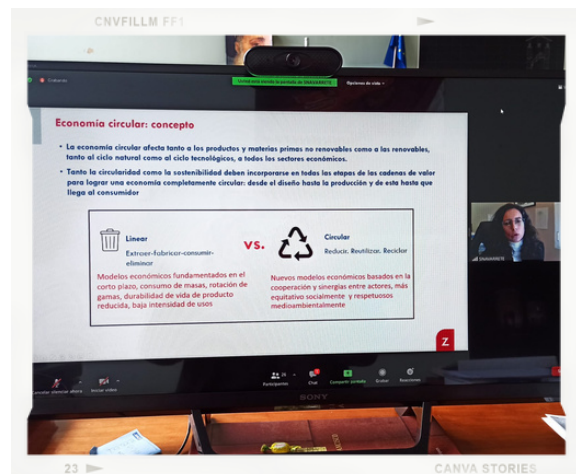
CNVFILLM FF1

Economía circular: concepto

• La economía circular afecta tanto a los productos y materias primas no renovables como a las renovables, tanto al ciclo natural como al ciclo tecnológicos, a todos los sectores económicos.

• Tanto la circularidad como la sostenibilidad deben incorporarse en todas las etapas de las cadenas de valor para lograr una economía completamente circular: desde el diseño hasta la producción y de esta hasta que llega al consumidor

Linear
Extraer-fabricar-consumir-eliminar

vs.

Circular
Reducir. Reutilizar. Reciclar

Modelos económicos fundamentados en el corto plazo, consumo de masas, rotación de gamas, durabilidad de vida de producto reducida, baja intensidad de usos

Nuevos modelos económicos basados en la cooperación y sinergias entre actores, más equitativo socialmente y respetuosos medioambientalmente

Z

Participantes
Chat
Compartir pantalla
Grabar
Reacciones

SONY

23

CANVA STORIES